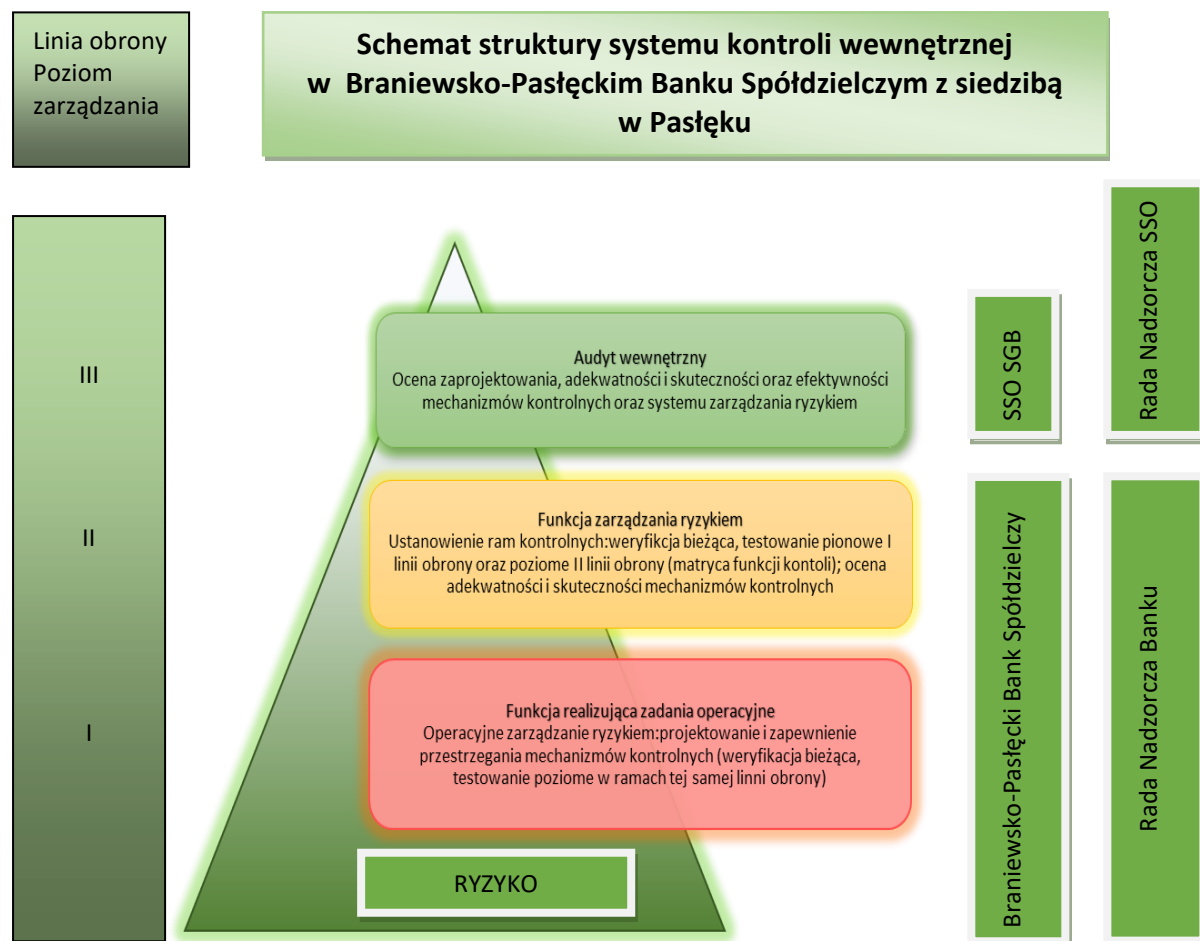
Linia obrony
Poziom zarządzania

Schemat struktury systemu kontroli wewnętrznej w Braniewsko-Pasłęckim Banku Spółdzielczym z siedzibą w Pasłęku

III

II

I

Audyt wewnętrzny
Ocena zaprojektowania, adekwatności i skuteczności oraz efektywności mechanizmów kontrolnych oraz systemu zarządzania ryzykiem

Funkcja zarządzania ryzykiem
Ustanowienie ram kontrolnych:weryfikcja bieżąca, testowanie pionowe I linii obrony oraz poziome II linii obrony (matryca funkcji kontoli); ocena adekwatności i skuteczności mechanizmów kontrolnych

Funkcja realizująca zadania operacyjne
Operacyjne zarządzanie ryzykiem:projektowanie i zapewnienie przestrzegania mechanizmów kontrolnych (weryfikacja bieżąca, testowanie poziome w ramach tej samej linni obrony)

RYZYKO

SSO SGB

Rada Nadzorcza SSO

Braniewsko-Pasłęcki Bank Spółdzielczy

Rada Nadzorcza Banku